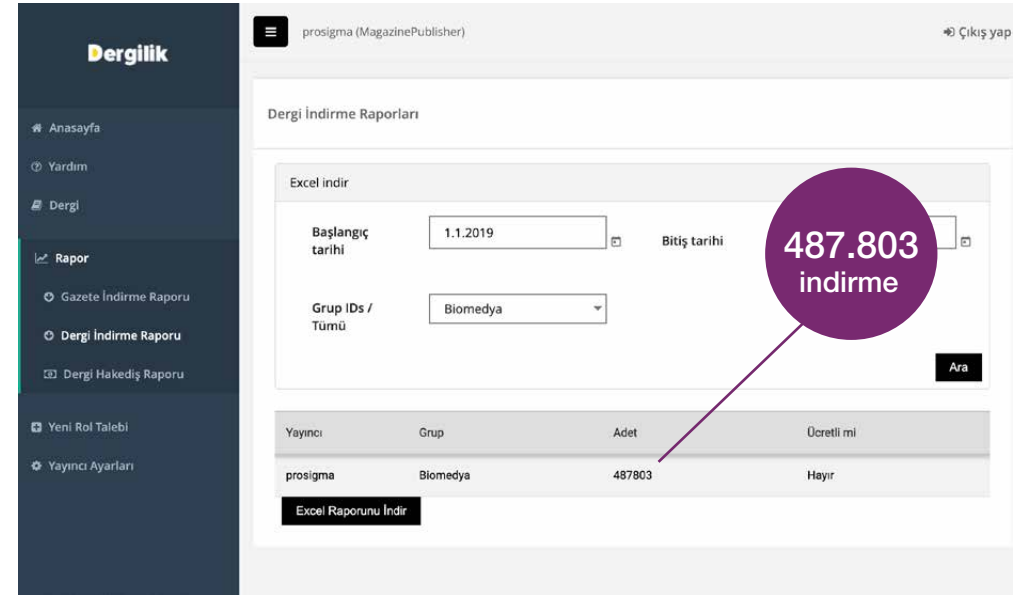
Dergilik

Anasayfa
Yardım
Dergi
Rapor
Gazete İndirme Raporu
Dergi İndirme Raporu
Dergi Hakediş Raporu
Yeni Rol Talebi
Yayıncı Ayarları

prosigma (MagazinePublisher)

Çıkış yap

Dergi İndirme Raporları

Excel indir

Başlangıç tarihi 1.1.2019

Bitiş tarihi

487.803 indirme

Grup IDs / Tümü Biomedya

Ara

| Yayıncı | Grup | Adet | Ücretli mi |
|---|---|---|---|
| prosigma | Biomedya | 487803 | Hayır |

Excel Raporunu İndir